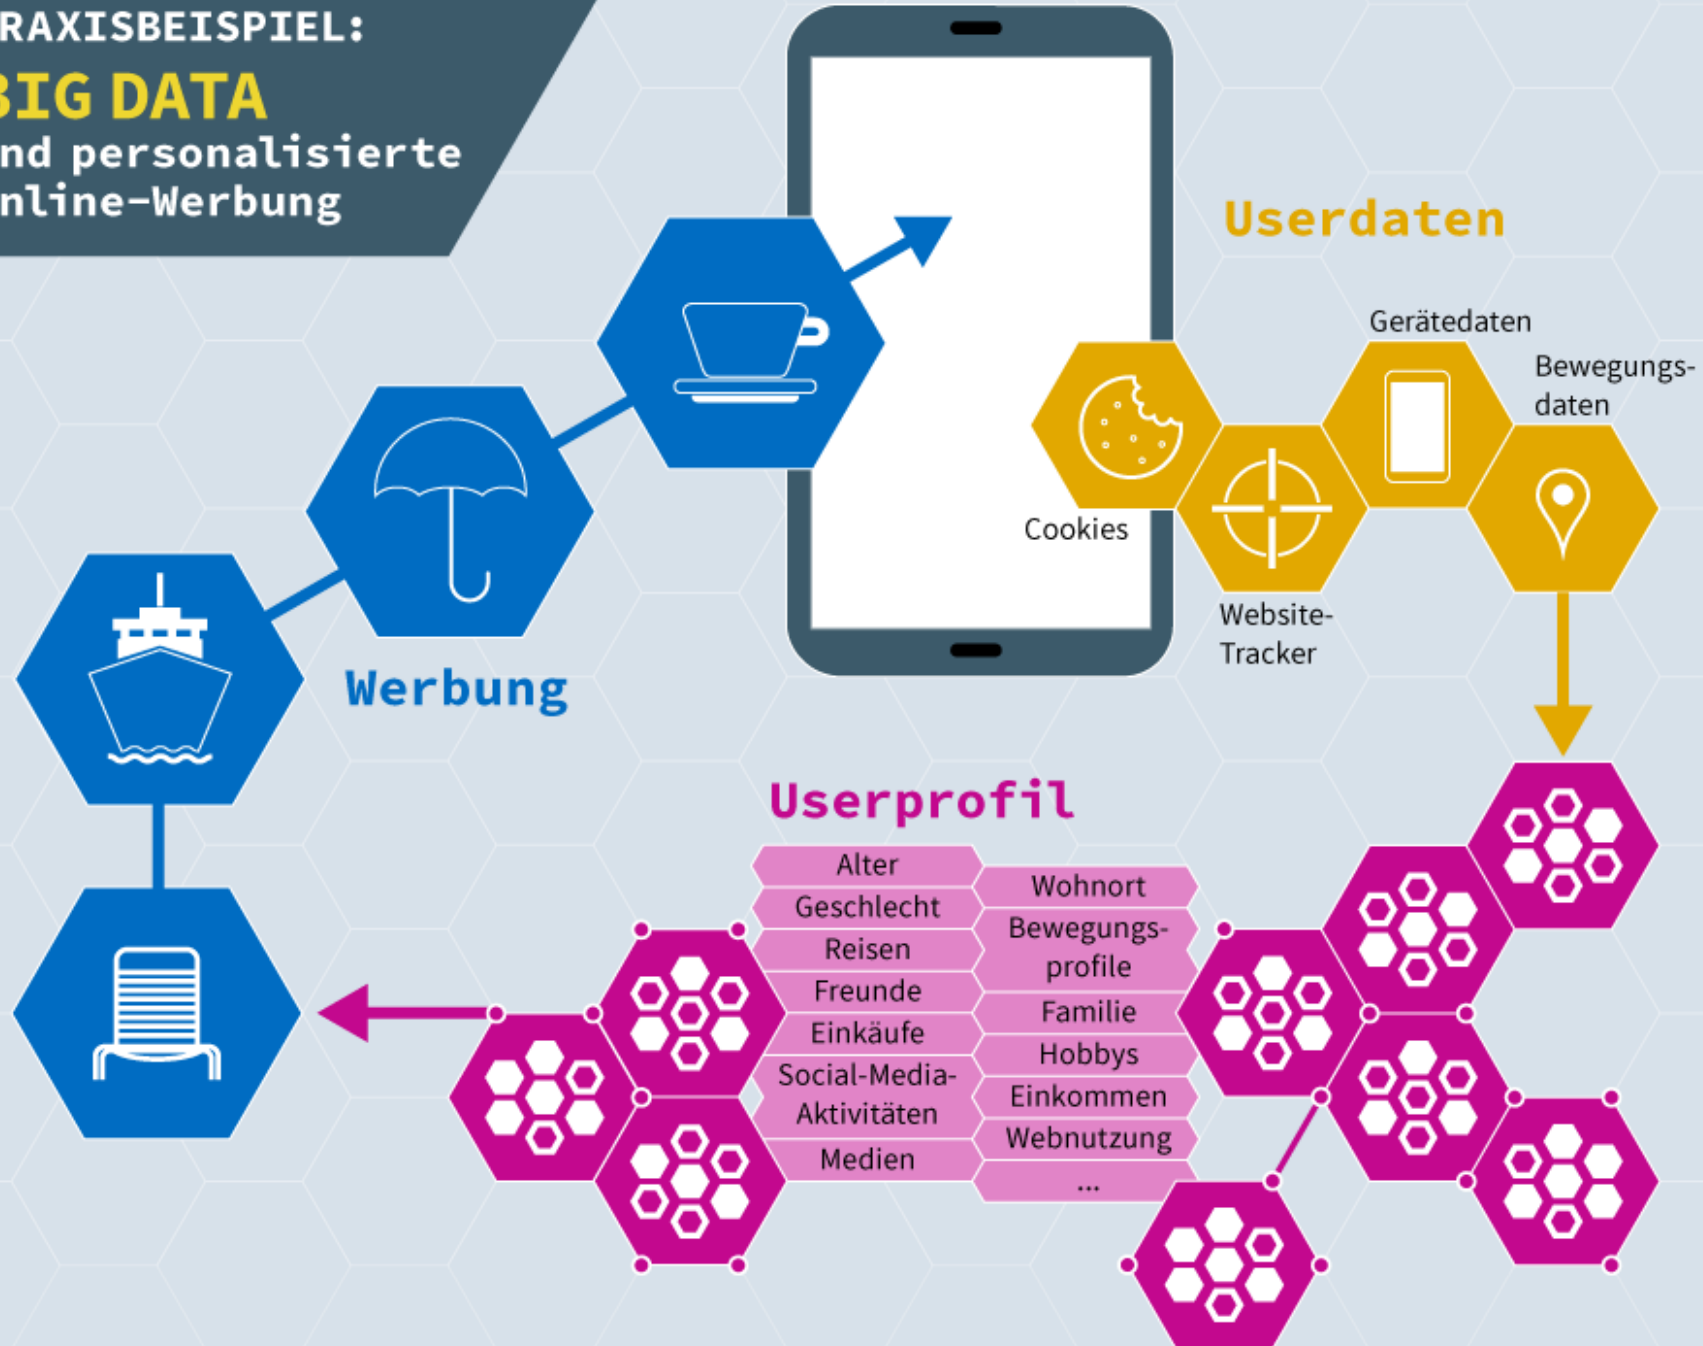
RAXISBEISPIEL:
BIG DATA
nd personalisierte
nline-Werbung

Userdaten

Gerätedaten

Bewegungsdaten

Cookies

Website-Tracker

Werbung

Userprofil

Alter
Geschlecht
Reisen
Freunde
Einkäufe
Social-Media-Aktivitäten
Medien

Wohnort
Bewegungsprofile
Familie
Hobbys
Einkommen
Webnutzung
...